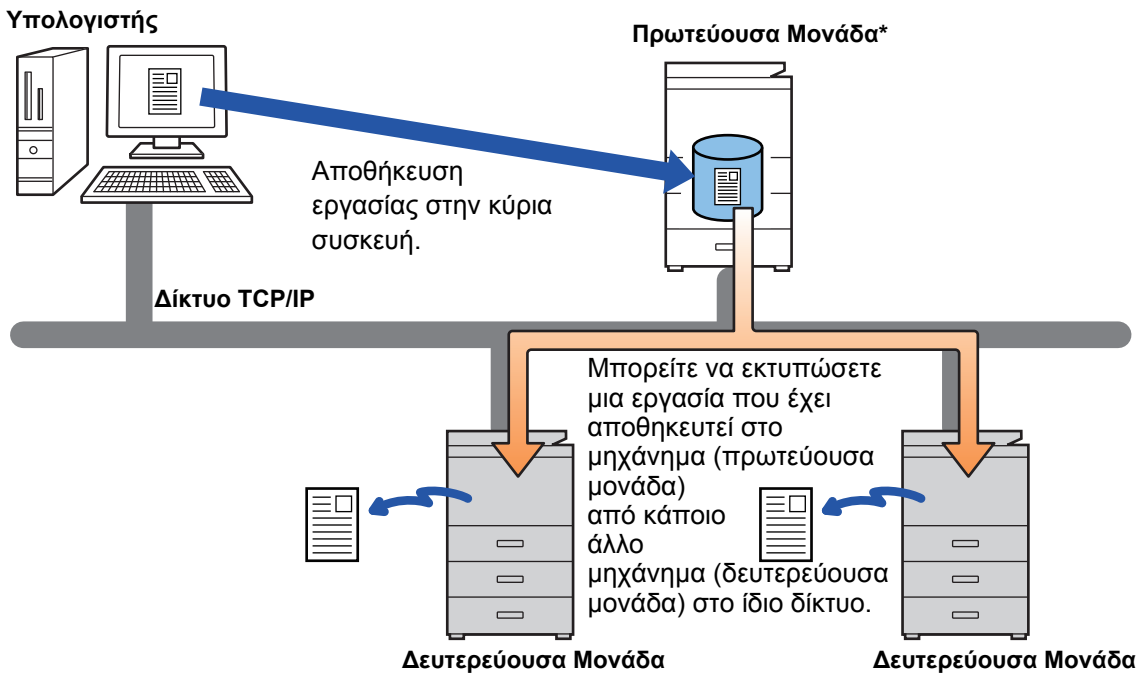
Υπολογιστής

Πρωτεύουσα Μονάδα*

Αποθήκευση εργασίας στην κύρια συσκευή.

Δίκτυο TCP/IP

Μπορείτε να εκτυπώσετε μια εργασία που έχει αποθηκευτεί στο μηχάνημα (πρωτεύουσα μονάδα) από κάποιο άλλο μηχάνημα (δευτερεύουσα μονάδα) στο ίδιο δίκτυο.

Δευτερεύουσα Μονάδα

Δευτερεύουσα Μονάδα